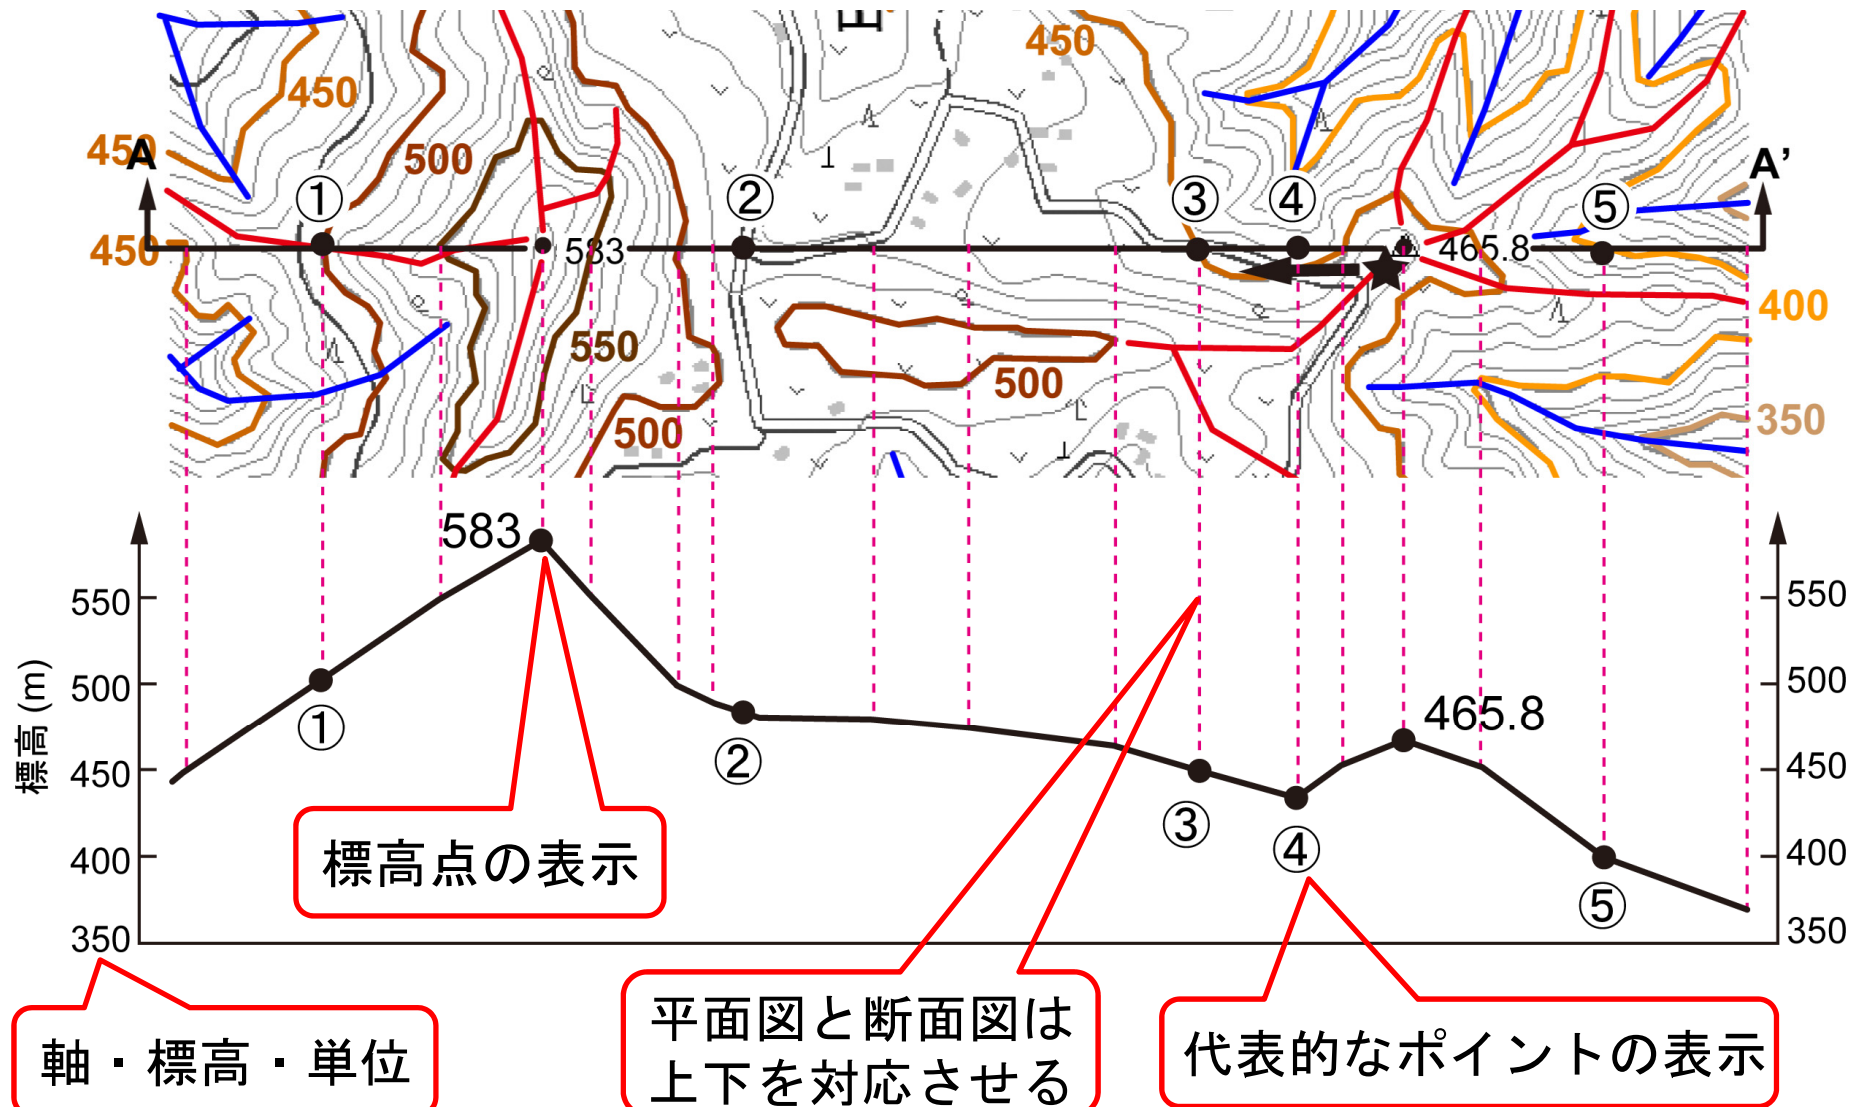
450
450
A
450
500
①
583
②
③
④
⑤
A'
465.8
400
550
500
500
350
500

583
550
500
450
400
350
標高 (m)
①
②
465.8
③
④
⑤
550
500
450
400
350

標高点の表示
軸・標高・単位
平面図と断面図は上下を対応させる
代表的なポイントの表示